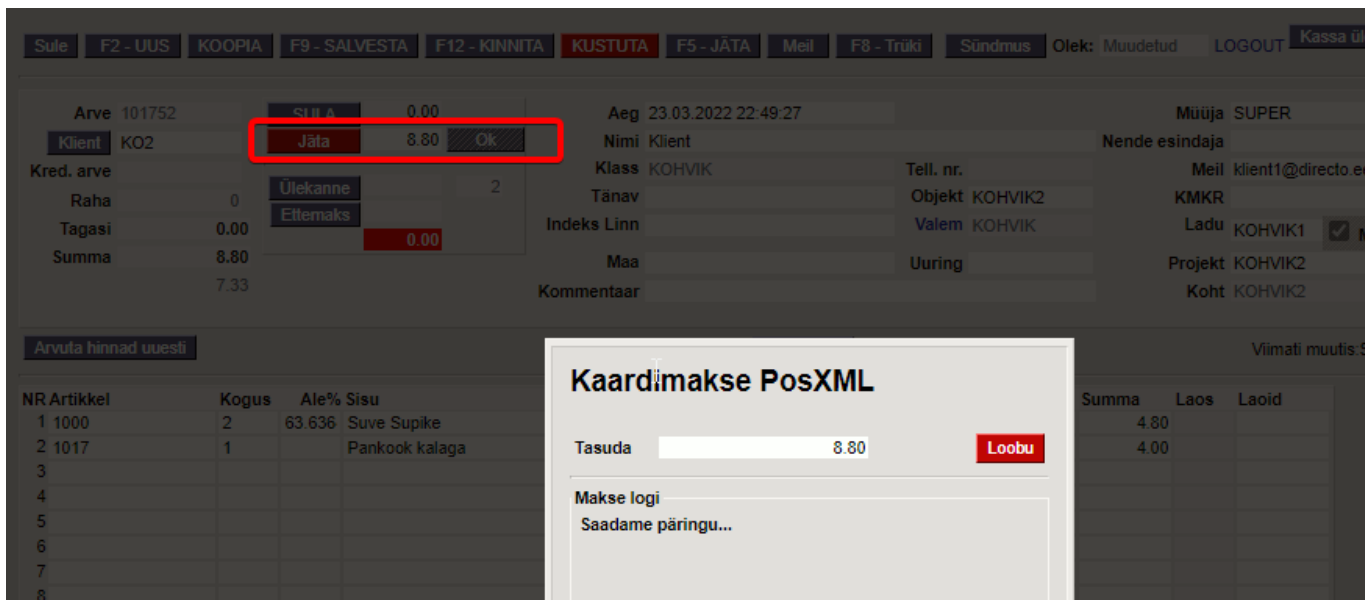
Sule F2 - UUS KOOPIA F9 - SALVESTA F12 - KINNITA KUSTUTA F5 - JÄTA Meil F8 - Trüki Sündmus Olek: Muudetud LOGOUT Kassa ül

Arve 101752
Klient KO2
Kred. arve
Raha 0
Tagasi 0.00
Summa 8.80
7.33

SULA 0.00
Jäta 8.80 Ok
Ülekanne 2
Ettemaks
0.00

Aeg 23.03.2022 22:49:27
Nimi Klient
Klass KOHVIK
Tänav
Indeks Linn
Maa
Kommentaar

Tell. nr.
Objekt KOHVIK2
Valem KOHVIK
Uuring

Müüja SUPER
Nende esindaja
Meil klient1@directo.e
KMKR
Ladu KOHVIK1
Projekt KOHVIK2
Koht KOHVIK2

Arvuta hinnad uuesti

Viimati muutis:

| NR | Artikkel | Kogus | Ale% | Sisu | Summa | Laos | Laoid |
|---|---|---|---|---|---|---|---|
| 1 | 1000 | 2 | 63.636 | Suve Supike | 4.80 | | |
| 2 | 1017 | 1 | | Pankook kalaga | 4.00 | | |
| 3 | | | | | | | |
| 4 | | | | | | | |
| 5 | | | | | | | |
| 6 | | | | | | | |
| 7 | | | | | | | |
| 8 | | | | | | | |

Kaardimakse PosXML

Tasuda 8.80 Loobu

Makse logi
Saadame päringu...